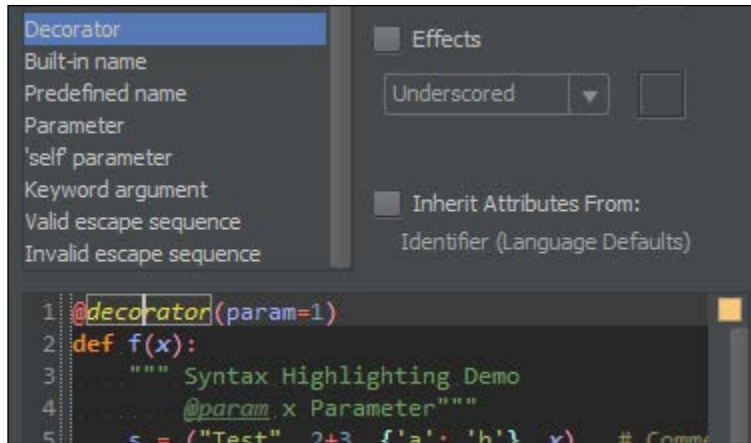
Decorator
Built-in name
Predefined name
Parameter
'self' parameter
Keyword argument
Valid escape sequence
Invalid escape sequence

Effects

Underscored

Inherit Attributes From:

Identifier (Language Defaults)

1 @decorator(param=1)
2 def f(x):
3 """ Syntax Highlighting Demo
4 @param x Parameter"""
5 s = ("Test", 2+3, {'a': 'b'}, x) # Comm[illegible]